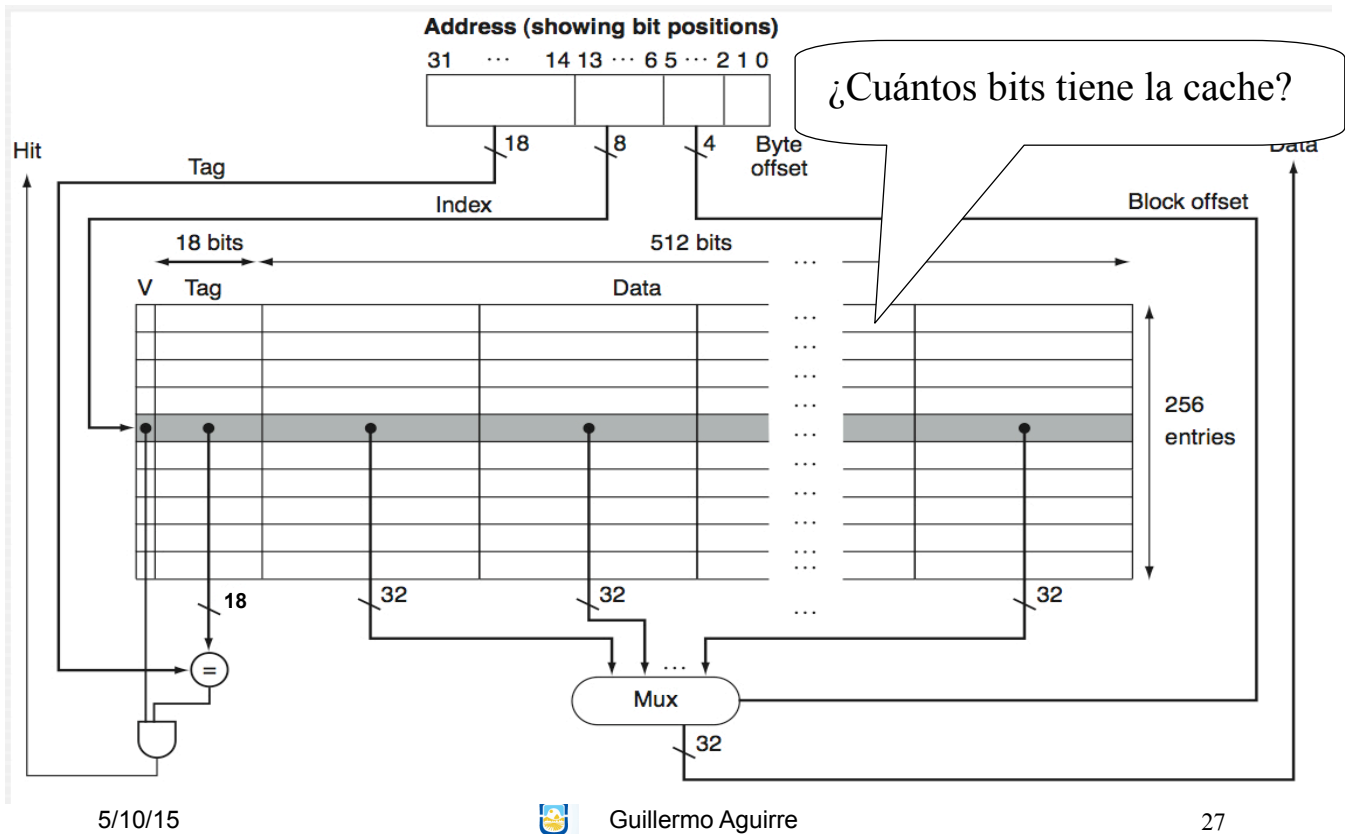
Address (showing bit positions)
31 ··· 14 13 ··· 6 5 ··· 2 1 0

¿Cuántos bits tiene la cache?

18
8
4
Byte offset

Hit
Tag
Index
Data
Block offset

18 bits
512 bits
V
Tag
Data

256 entries

18
32
32
32

=
Mux
32

5/10/15
Guillermo Aguirre
27